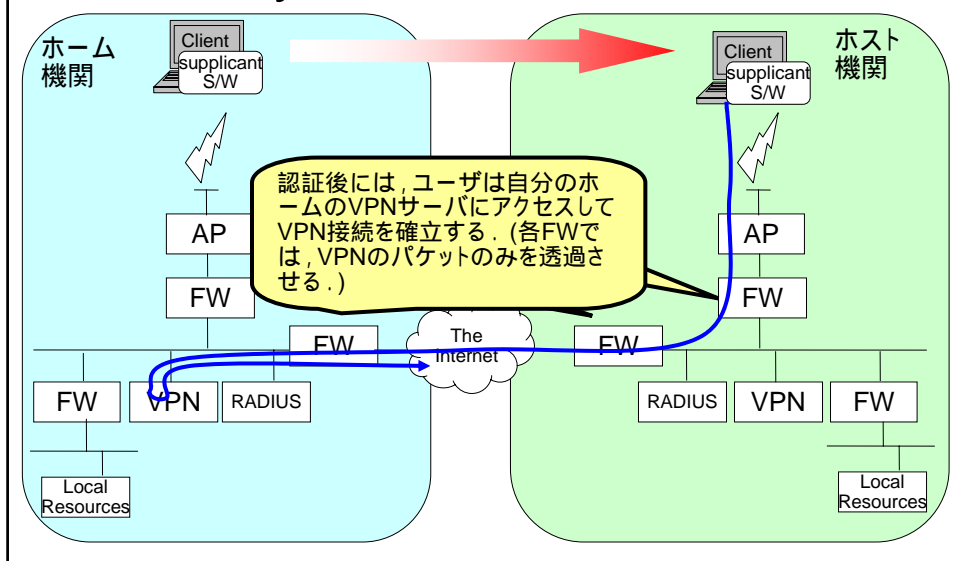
ホーム
機関

Client
supplicant
S/W

ホスト
機関

Client
supplicant
S/W

認証後には, ユーザは自分のホームのVPNサーバにアクセスしてVPN接続を確立する. (各FWでは, VPNのパケットのみを透過させる.)

AP

FW

AP

FW

FW

The Internet

FW

FW

VPN

RADIUS

RADIUS

VPN

FW

Local Resources

Local Resources